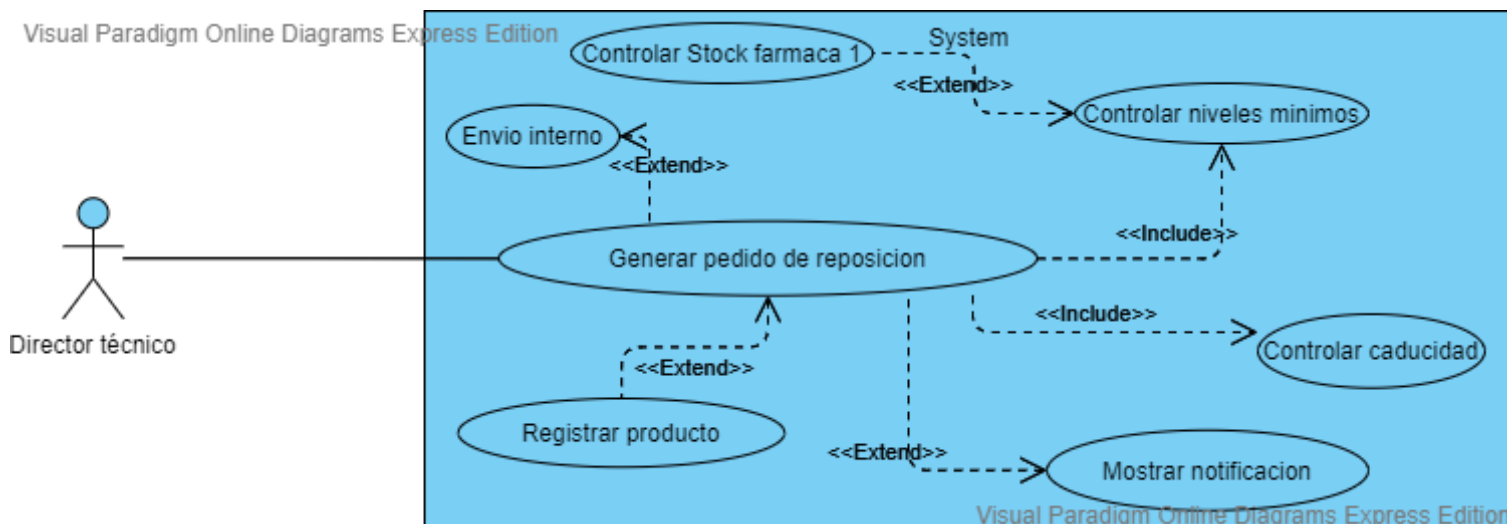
Visual Paradigm Online Diagrams Express Edition

System

Controlar Stock farmaca 1

<<Extend>>

Controlar niveles minimos

Envio interno

<<Extend>>

Director técnico

Generar pedido de reposicion

<<Include>>

<<Include>>

Controlar caducidad

<<Extend>>

Registrar producto

<<Extend>>

Mostrar notificacion

Visual Paradigm Online Diagrams Express Edition